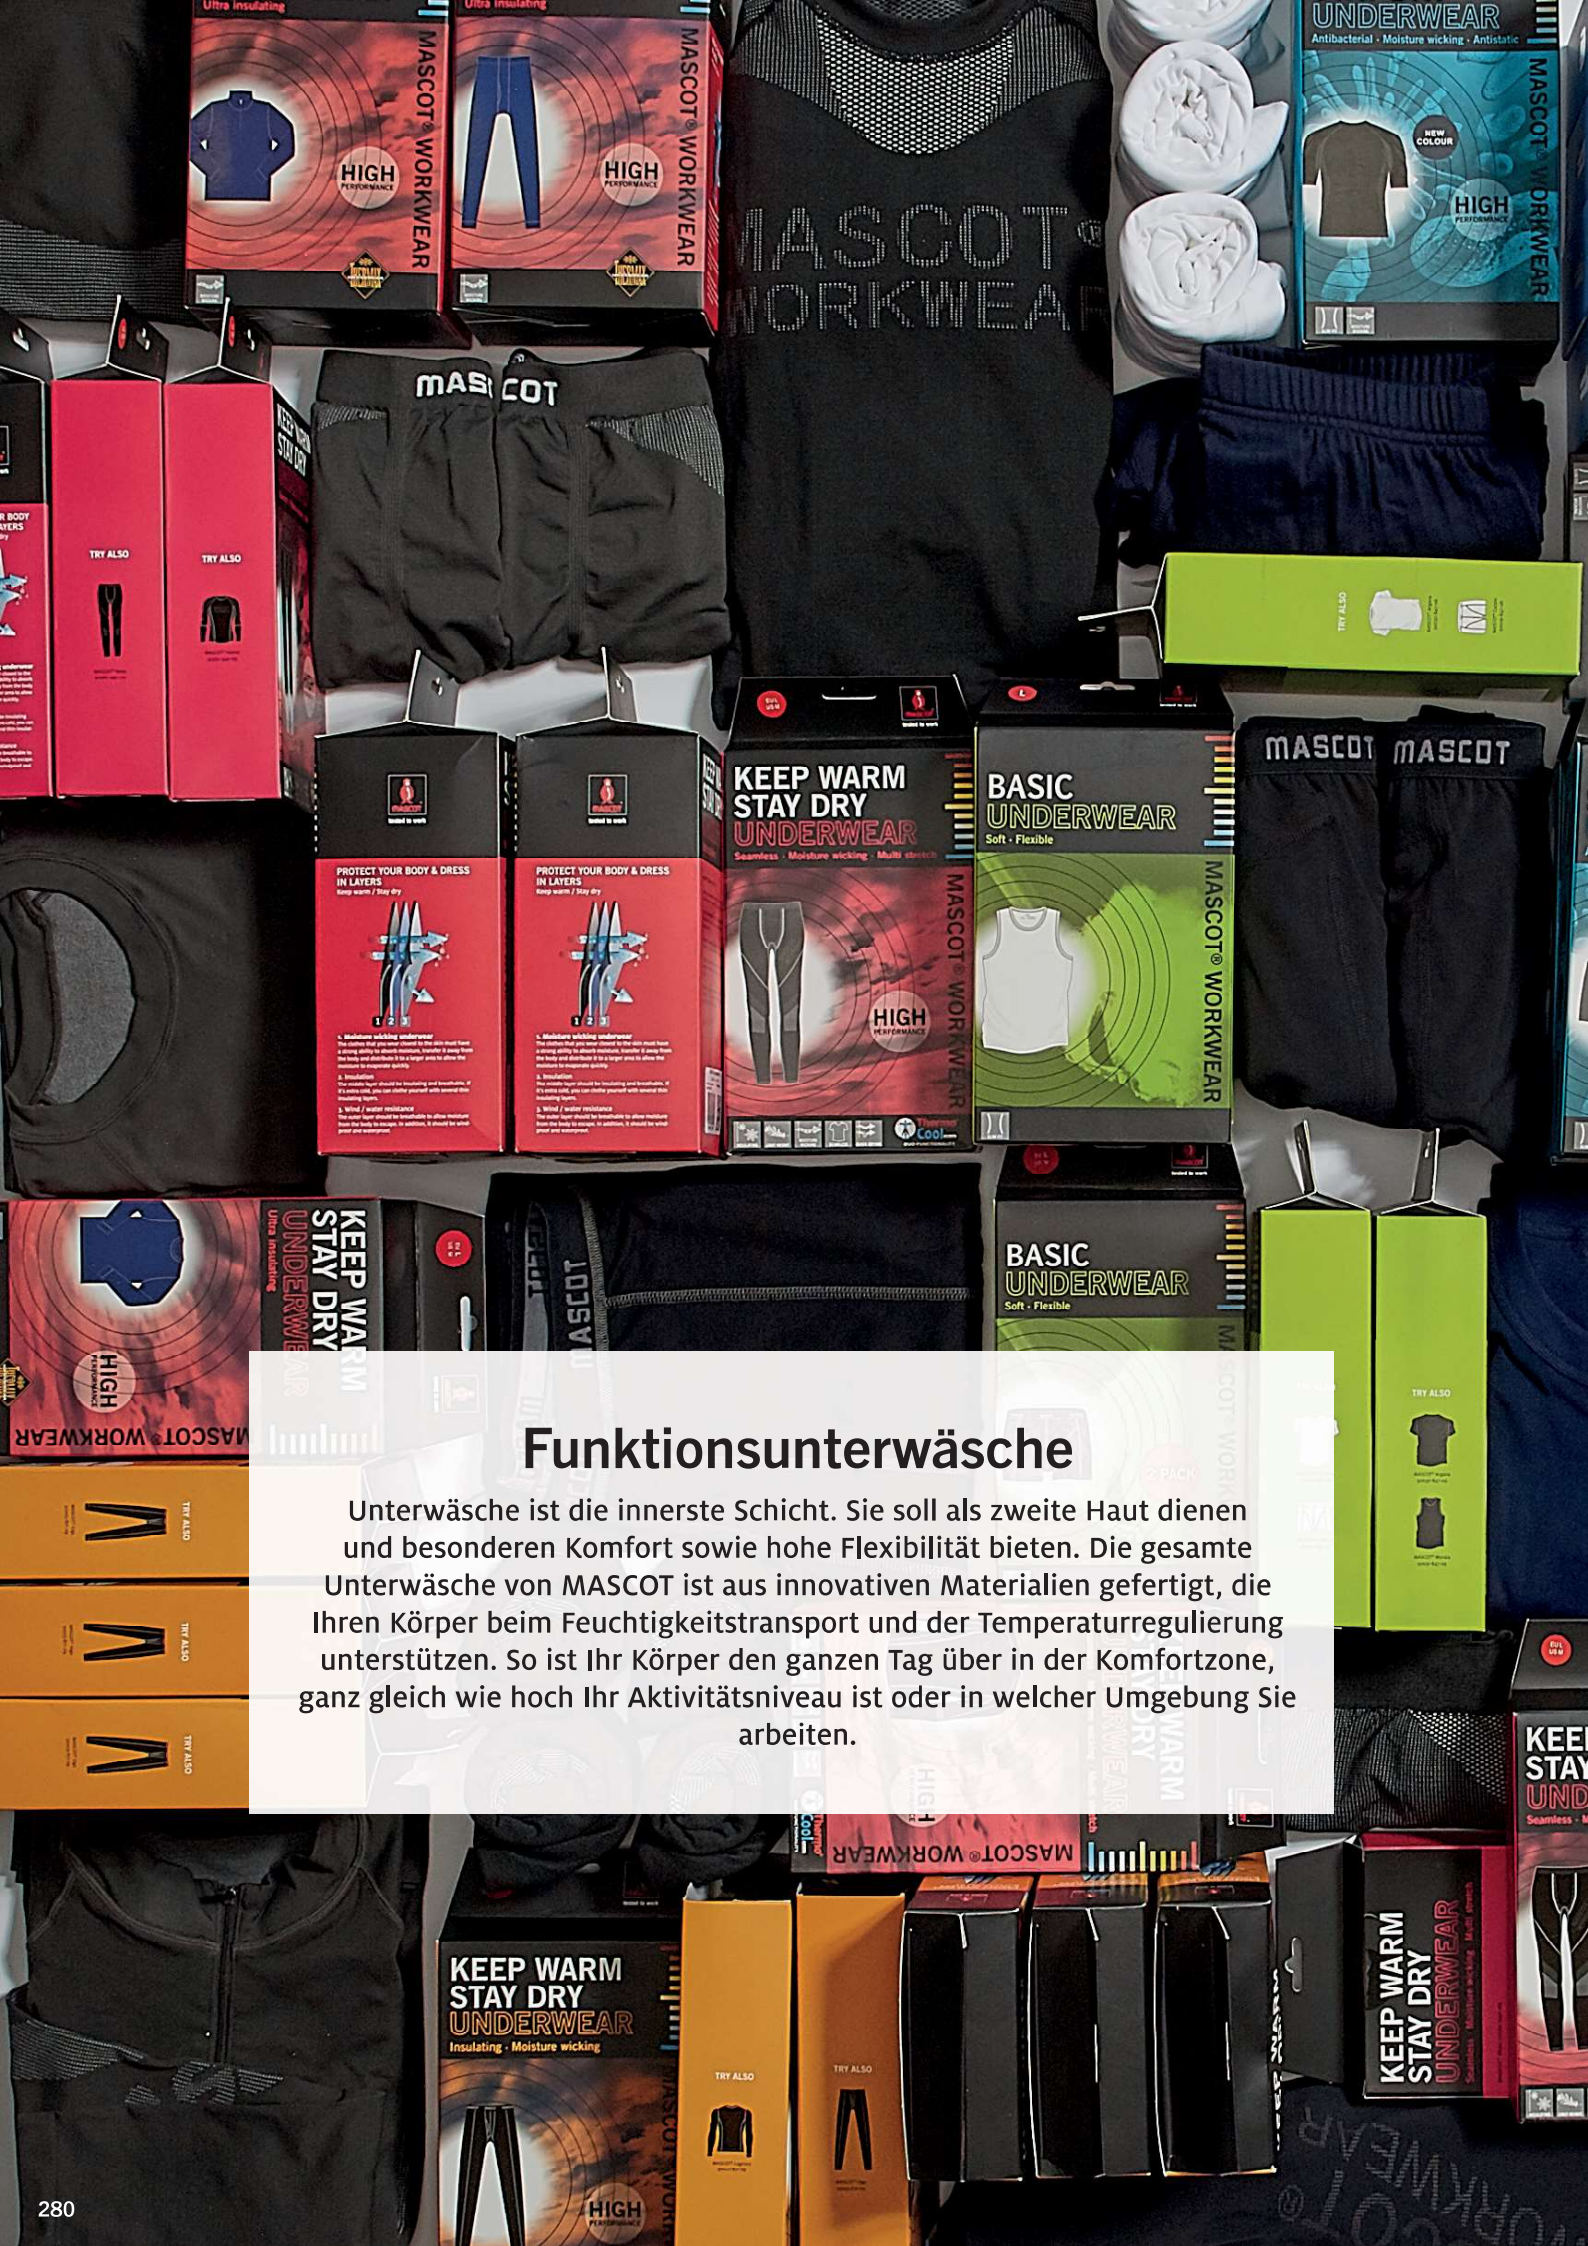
Ultra insulating

MASCOT® WORKWEAR

HIGH PERFORMANCE

Ultra insulating

MASCOT® WORKWEAR

HIGH PERFORMANCE

MASCOT® WORKWEAR

UNDERWEAR

Antibacterial · Moisture wicking · Antistatic

NEW COLOUR

HIGH PERFORMANCE

MASCOT® WORKWEAR

MASCOT

TRY ALSO

TRY ALSO

TRY ALSO

PROTECT YOUR BODY & DRESS IN LAYERS

PROTECT YOUR BODY & DRESS IN LAYERS

KEEP WARM STAY DRY UNDERWEAR

Seamless · Moisture wicking · Multi stretch

HIGH PERFORMANCE

MASCOT® WORKWEAR

BASIC UNDERWEAR

Soft · Flexible

MASCOT® WORKWEAR

MASCOT MASCOT

KEEP WARM STAY DRY UNDERWEAR

Ultra insulating

HIGH PERFORMANCE

MASCOT® WORKWEAR

MASCOT

BASIC UNDERWEAR

Soft · Flexible

TRY ALSO

TRY ALSO

TRY ALSO

TRY ALSO

Funktionsunterwäsche

Unterwäsche ist die innerste Schicht. Sie soll als zweite Haut dienen und besonderen Komfort sowie hohe Flexibilität bieten. Die gesamte Unterwäsche von MASCOT ist aus innovativen Materialien gefertigt, die Ihren Körper beim Feuchtigkeitstransport und der Temperaturregulierung unterstützen. So ist Ihr Körper den ganzen Tag über in der Komfortzone, ganz gleich wie hoch Ihr Aktivitätsniveau ist oder in welcher Umgebung Sie arbeiten.

MASCOT® WORKWEAR

KEEP WARM STAY DRY UNDERWEAR

Insulating · Moisture wicking

HIGH PERFORMANCE

TRY ALSO

TRY ALSO

KEEP WARM STAY DRY UNDERWEAR

KEEP STAY UND

280